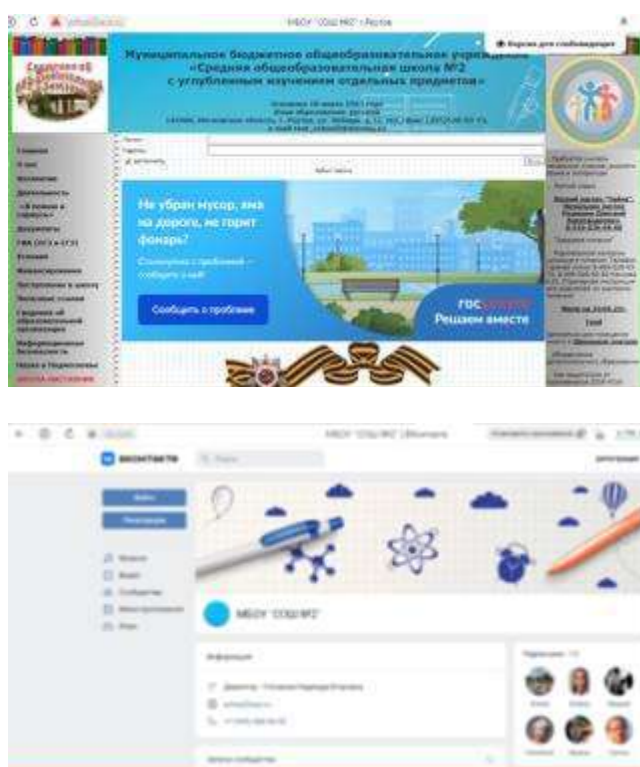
МБОУ "СОШ №2" г.Ростов

Версия для слабовидящих

Муниципальное бюджетное общеобразовательное учреждение «Средняя общеобразовательная школа №2 с углубленным изучением отдельных предметов»

Главная
О нас
Коллектив
Деятельность
Документы
ГИА (ОГЭ и ЕГЭ)
Условия
Информирование
Поступление в школу
Безопасность
Информационная безопасность

Не убран мусор, яма на дороге, не горит фонарь?

Столкнулись с проблемой — сообщите о ней!

Сообщить о проблеме

госуслуги
Решаем вместе

МБОУ "СОШ №2" | ВКонтакте

ВКонтакте

Войти
Регистрация

МБОУ "СОШ №2"

Информация

Подписчики